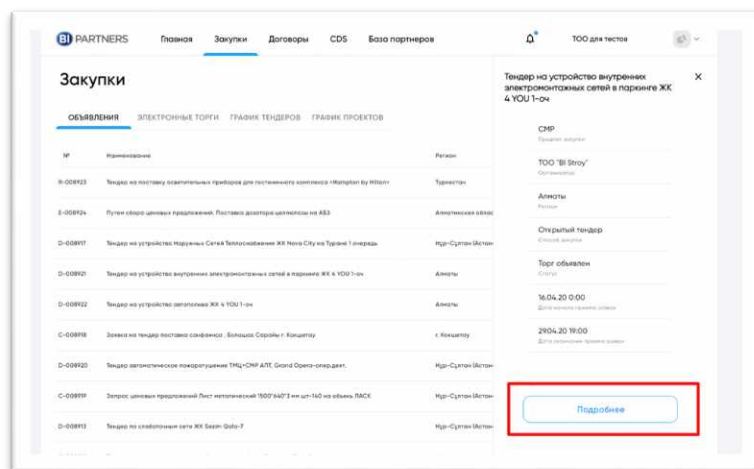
BI PARTNERS Главная Закупки Договоры CDS База партнеров ТОО для тестов

Закупки

ОБЪЯВЛЕНИЯ ЭЛЕКТРОННЫЕ ТОРГИ ГРАФИК ТЕНДЕРОВ ГРАФИК ПРОЕКТОВ

| № | Наименование | Регион |
|---|---|---|
| R-008923 | Тендер на поставку осветительных приборов для гостиничного комплекса «Hampton by Hilton» | Туркестан |
| E-008924 | Путем сбора ценовых предложений. Поставка дозатора целлюлозы на АБЗ | Алматинская област |
| D-008917 | Тендер на устройство Наружных Сетей Теплоснабжения ЖК Nova City на Туране 1 очередь | Нур-Султан (Астан |
| D-008921 | Тендер на устройство внутренних электромонтажных сетей в паркинге ЖК 4 YOU 1-оч | Алматы |
| D-008922 | Тендер на устройство автополива ЖК 4 YOU 1-оч | Алматы |
| C-008918 | Заявка на тендер поставка сэндвича , Большая Саройы г. Кокшетау | г. Кокшетау |
| D-008920 | Тендер автоматическое пожаротушение ТМЦ+СМР АПТ, Grand Opera-опер.дент. | Нур-Султан (Астан |
| C-008919 | Запрос ценовых предложений Лист металлический 1500*640*3 мм шт-140 на объекь ЛАСК | Нур-Султан (Астан |
| D-008913 | Тендер по слаботочным сети ЖК Sezim Qala-7 | Нур-Султан (Астан |

Тендер на устройство внутренних электромонтажных сетей в паркинге ЖК 4 YOU 1-оч

СМР
Предмет закупки

ТОО "BI Stroy"
Организатор

Алматы
Регион

Открытый тендер
Способ закупки

Торг объявлен
Статус

16.04.20 0:00
Дата начала приема заявок

29.04.20 19:00
Дата окончания приема заявок

Подробнее